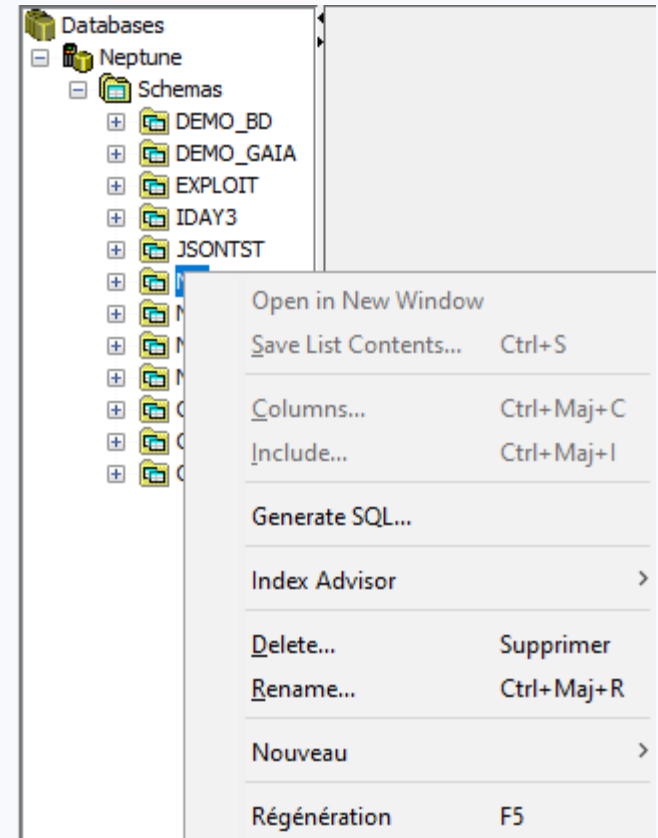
Databases
Neptune
Schemas
DEMO_BD
DEMO_GAIA
EXPLOIT
IDAY3
JSONTST
N
N
N
N
C
C
C

Open in New Window
Save List Contents... Ctrl+S
Columns... Ctrl+Maj+C
Include... Ctrl+Maj+I
Generate SQL...
Index Advisor >
Delete... Supprimer
Rename... Ctrl+Maj+R
Nouveau >
Régénération F5